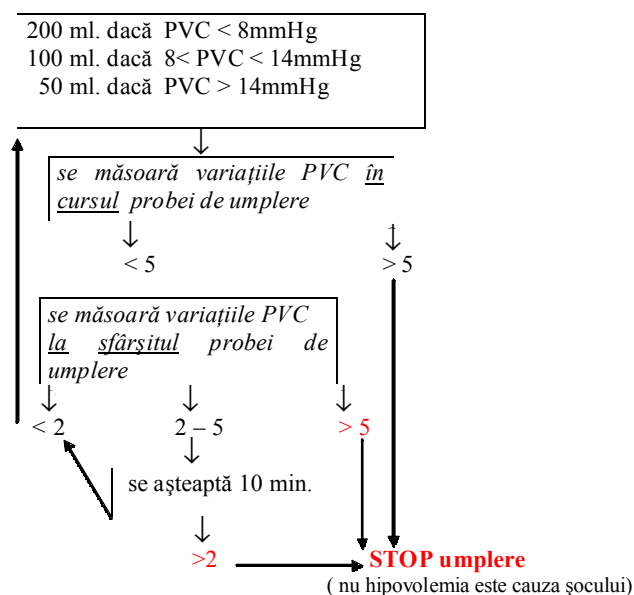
200 ml. dacă PVC < 8mmHg
100 ml. dacă 8< PVC < 14mmHg
50 ml. dacă PVC > 14mmHg

se măsoară variațiile PVC în cursul probei de umplere

< 5

> 5

se măsoară variațiile PVC la sfârșitul probei de umplere

< 2

2 – 5

> 5

se aşteaptă 10 min.

>2

STOP umplere
( nu hipovolemia este cauza şocului)